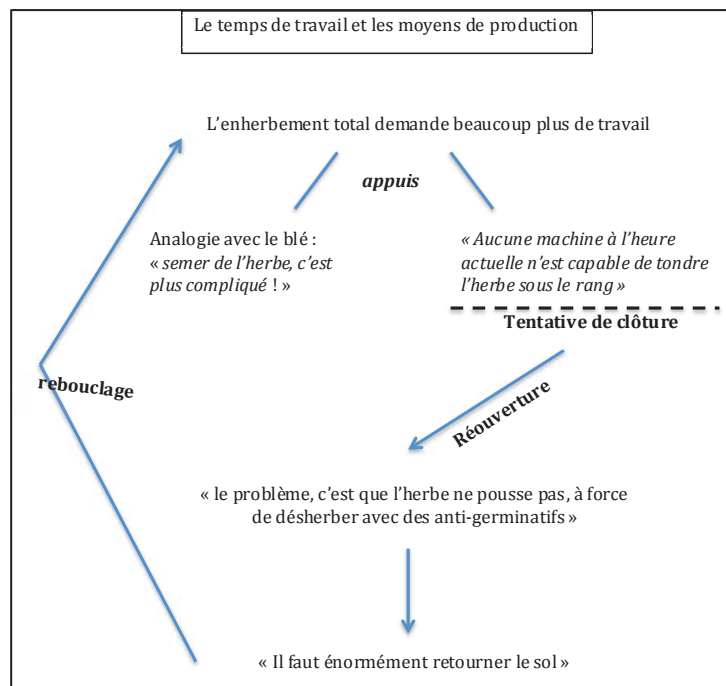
Le temps de travail et les moyens de production

L'enherbement total demande beaucoup plus de travail

appuis

Analogie avec le blé : « semer de l'herbe, c'est plus compliqué ! »

« Aucune machine à l'heure actuelle n'est capable de tondre l'herbe sous le rang »

Tentative de clôture

rebouclage

Réouverture

« le problème, c'est que l'herbe ne pousse pas, à force de désherber avec des anti-germinatifs »

« Il faut énormément retourner le sol »